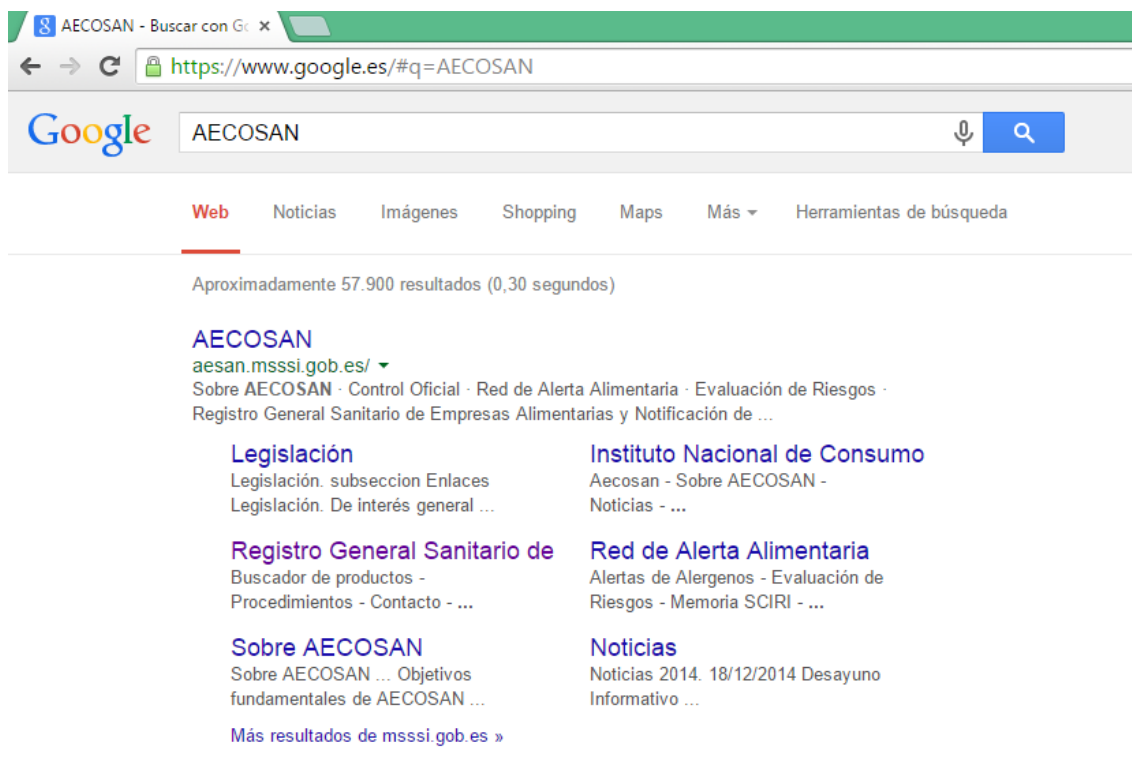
AECOSAN - Buscar con Go ×

https://www.google.es/#q=AECOSAN

Google

AECOSAN

Web Noticias Imágenes Shopping Maps Más Herramientas de búsqueda

Aproximadamente 57.900 resultados (0,30 segundos)

AECOSAN
aesan.msssi.gob.es/
Sobre AECOSAN · Control Oficial · Red de Alerta Alimentaria · Evaluación de Riesgos · Registro General Sanitario de Empresas Alimentarias y Notificación de ...

Legislación
Legislación. subseccion Enlaces Legislación. De interés general ...

Instituto Nacional de Consumo
Aecosan - Sobre AECOSAN - Noticias - ...

Registro General Sanitario de
Buscador de productos - Procedimientos - Contacto - ...

Red de Alerta Alimentaria
Alertas de Alergenos - Evaluación de Riesgos - Memoria SCIRI - ...

Sobre AECOSAN
Sobre AECOSAN ... Objetivos fundamentales de AECOSAN ...

Noticias
Noticias 2014. 18/12/2014 Desayuno Informativo ...

Más resultados de msssi.gob.es »